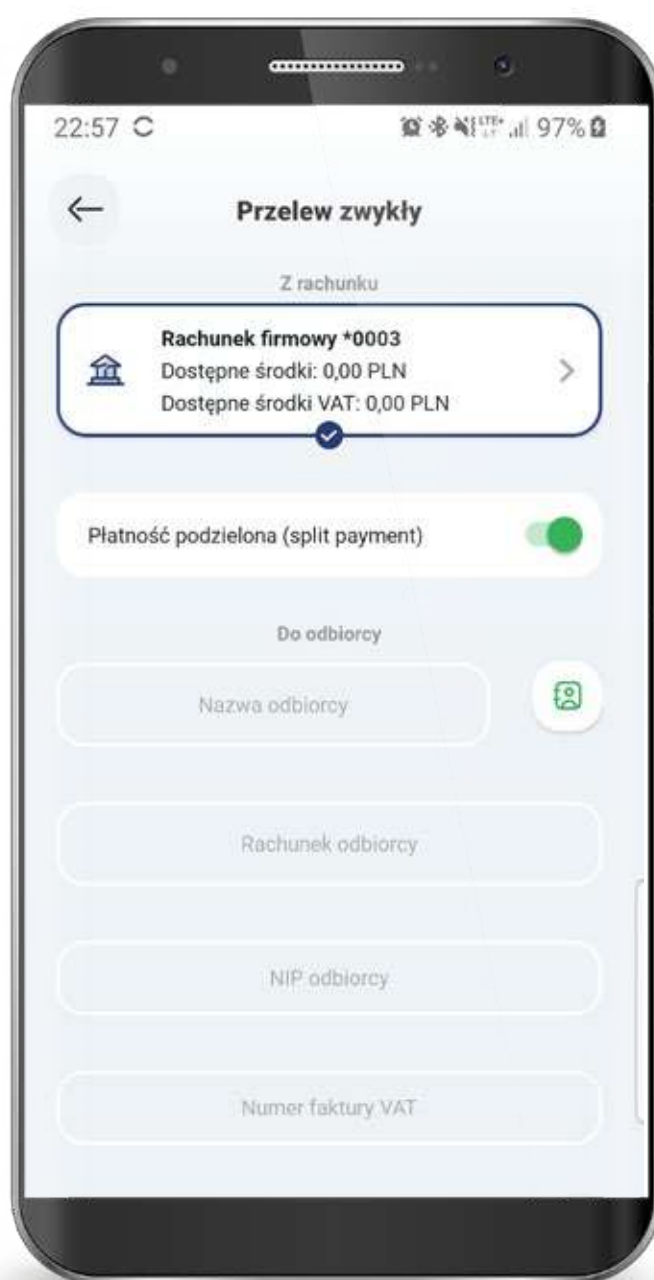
22:57

97%

Przelew zwykły

Z rachunku

Rachunek firmowy *0003
Dostępne środki: 0,00 PLN
Dostępne środki VAT: 0,00 PLN

Płatność podzielona (split payment)

Do odbiorcy

Nazwa odbiorcy

Rachunek odbiorcy

NIP odbiorcy

Numer faktury VAT